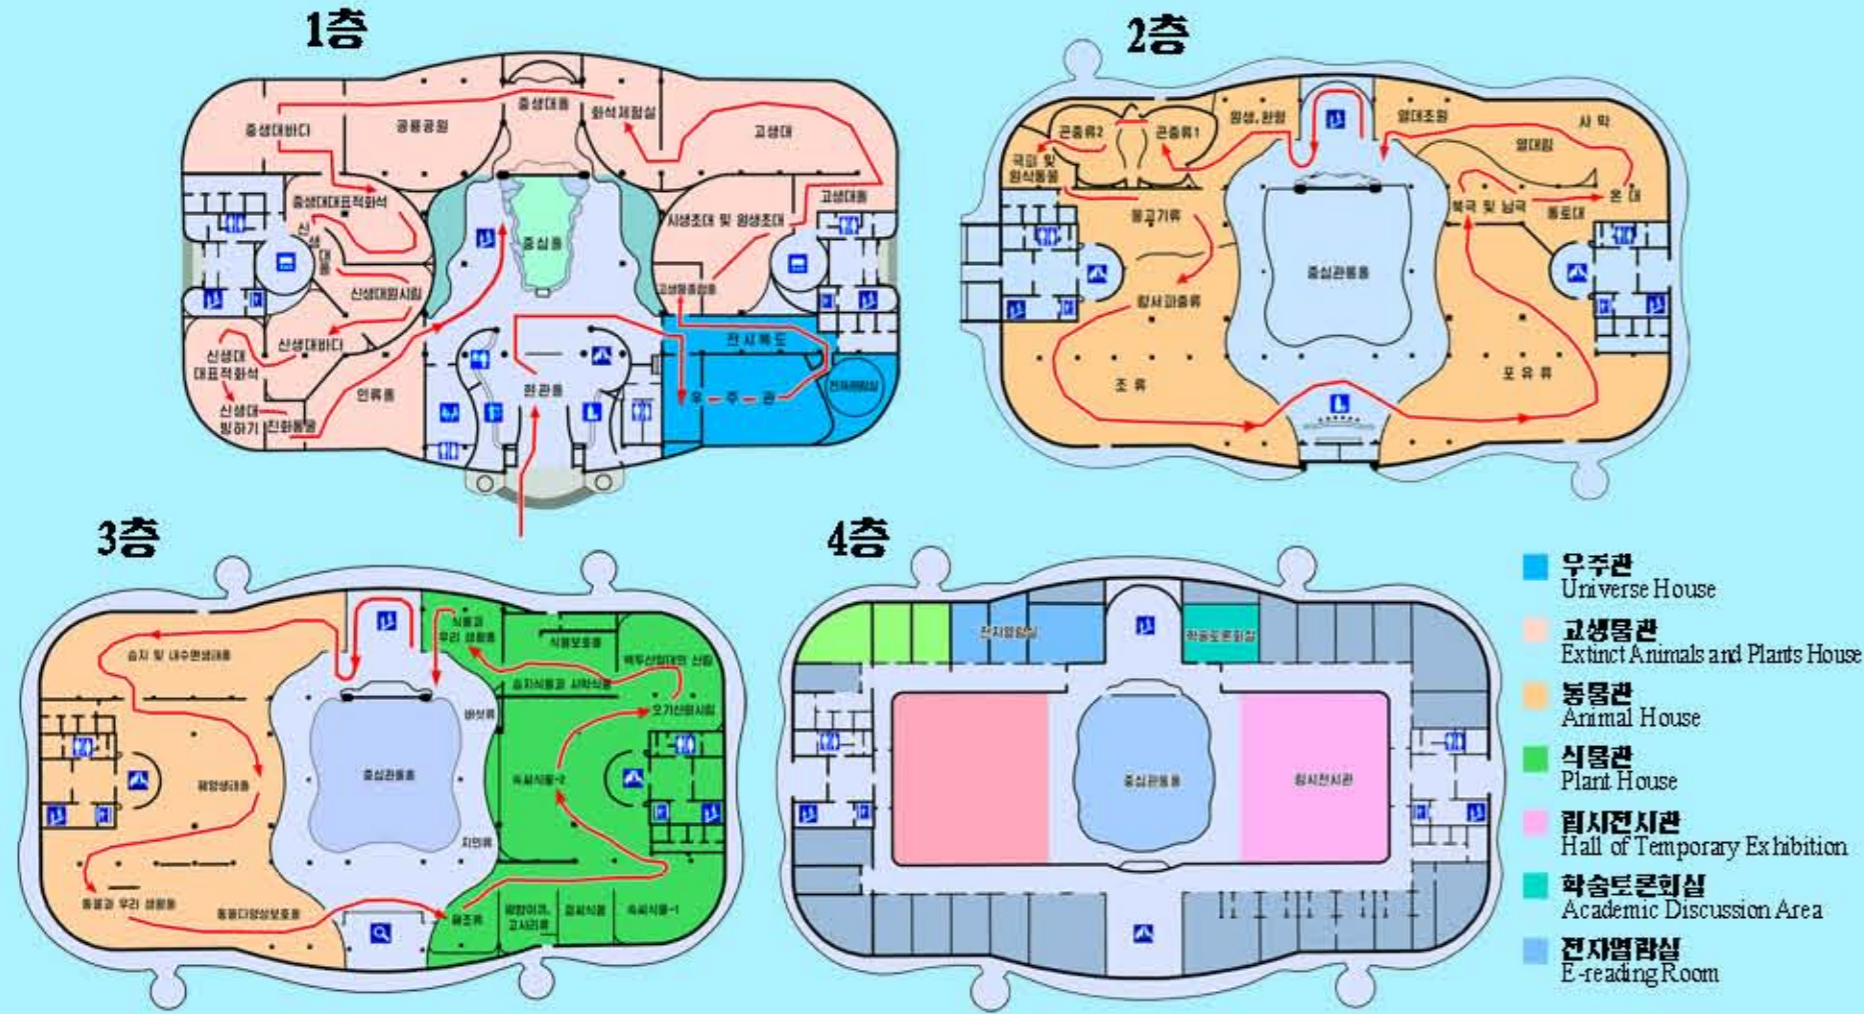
1층

중생대바다
공룡광원
중생대동
화석체험실
고생대
중생대대표적화석
신생대동
중심홀
시생조대 및 원생조대
고생대동
신생대멸종시점
고생물통합장
신생대바다
전시복도
신생대대표적화석
현관홀
우주관
전자열람실
신생대빙하기
진화통물
인류홀

2층

곤충류2
곤충류1
원생, 환형
열대조원
사막
열대림
극피 및 완족동물
북극 및 남극
온대
동토대
둥근기류
중심관통홀
파사고충류
조류
포유류

3층

습지 및 내수면생태홀
식물과 우리 생활홀
식물보호홀
백두산일대의 산림
습지식물과 사막식물
오기산원시림
해양생태홀
중심관통홀
버섯류
속씨식물-2
지의류
동물과 우리 생활홀
동물다양성보호홀
을조류
해양이끼, 고사리류
겉씨식물
속씨식물-1

4층

전자열람실
학술토론회실
중심관통홀
림시전시관

우주관
Universe House
고생물관
Extinct Animals and Plants House
동물관
Animal House
식물관
Plant House
림시전시관
Hall of Temporary Exhibition
학술토론회실
Academic Discussion Area
전자열람실
E-reading Room